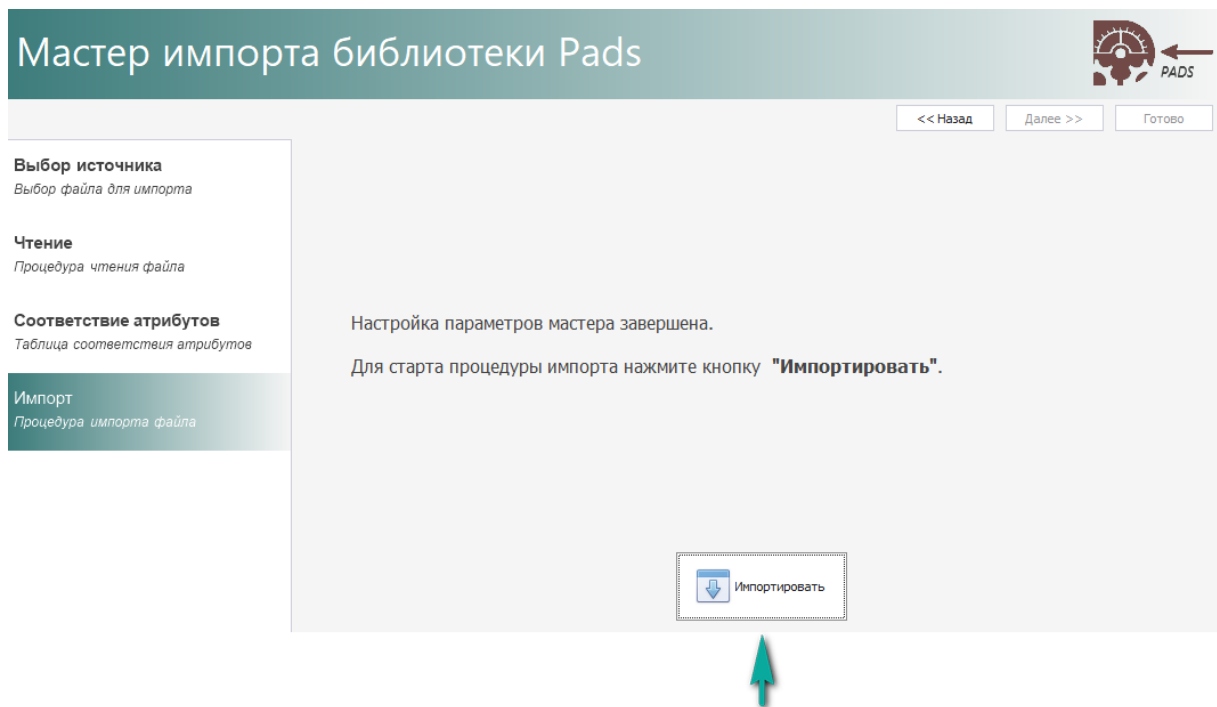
Мастер импорта библиотеки Pads

PADS

<< Назад

Далее >>

Готово

Выбор источника
Выбор файла для импорта

Чтение
Процедура чтения файла

Соответствие атрибутов
Таблица соответствия атрибутов

Импорт
Процедура импорта файла

Настройка параметров мастера завершена.

Для старта процедуры импорта нажмите кнопку **"Импортировать"**.

Импортировать